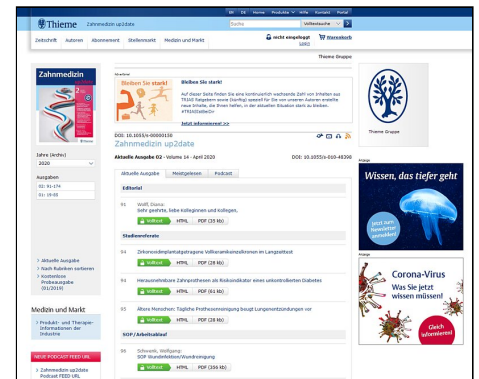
EN DE Home Produkte Hilfe Kontakt Portal

Thieme Zahnmedizin up2date

Suche Volltextsuche

Zeitschrift Autoren Abonnement Stellenmarkt Medizin und Markt

nicht eingeloggt Login Warenkorb

Thieme Gruppe

Zahnmedizin up2date

Advertorial

Bleiben Sie stark!

Bleiben Sie stark!

Auf dieser Seite finden Sie eine kontinuierlich wachsende Zahl von Inhalten aus TRIAS Ratgebern sowie (künftig) speziell für Sie von unseren Autoren erstellte neue Inhalte, die Ihnen helfen, in der aktuellen Situation stark zu bleiben. #TRIASstaerkt

Jetzt informieren! >>

DOI: 10.1055/s-00000150

Zahnmedizin up2date

Jahre (Archiv)
2020

Ausgaben
02: 91-174
01: 19-90

Aktuelle Ausgabe 02 · Volume 14 · April 2020

DOI: 10.1055/s-010-48390

Aktuelle Ausgabe Meistgelesen Podcast

Editorial

91 Wolff, Diana:
Sehr geehrte, liebe Kolleginnen und Kollegen,

Volltext HTML PDF (35 kb)

Studienreferate

94 Zirkoniadimplantatgetragene Vollkeramikankronen im Langzeittest

Volltext HTML PDF (28 kb)

94 Herausnehmbarer Zahnprothesen als Risikoindikator einen unkontrollierten Diabetes

Volltext HTML PDF (61 kb)

95 Ältere Menschen: Tägliche Prothesenreinigung beugt Lungenentzündungen vor

Volltext HTML PDF (28 kb)

SOP / Arbeitsablauf

96 Schwenk, Wolfgang:
SOP Wundinfektion/Wundreinigung

Volltext HTML PDF (306 kb)

> Aktuelle Ausgabe
> Nach Rubriken sortieren
> Kostenlose Probeausgabe (01/2019)

Medizin und Markt

> Produkt- und Therapie-Informationen der Industrie

NEUE PODCAST FEED URL

> Zahnmedizin up2date Podcast FEED URL

Thieme Gruppe

Anzeige

Wissen, das tiefer geht

Jetzt zum Newsletter anmelden

Anzeige

Corona-Virus
Was Sie jetzt wissen müssen!

Gleich informieren!